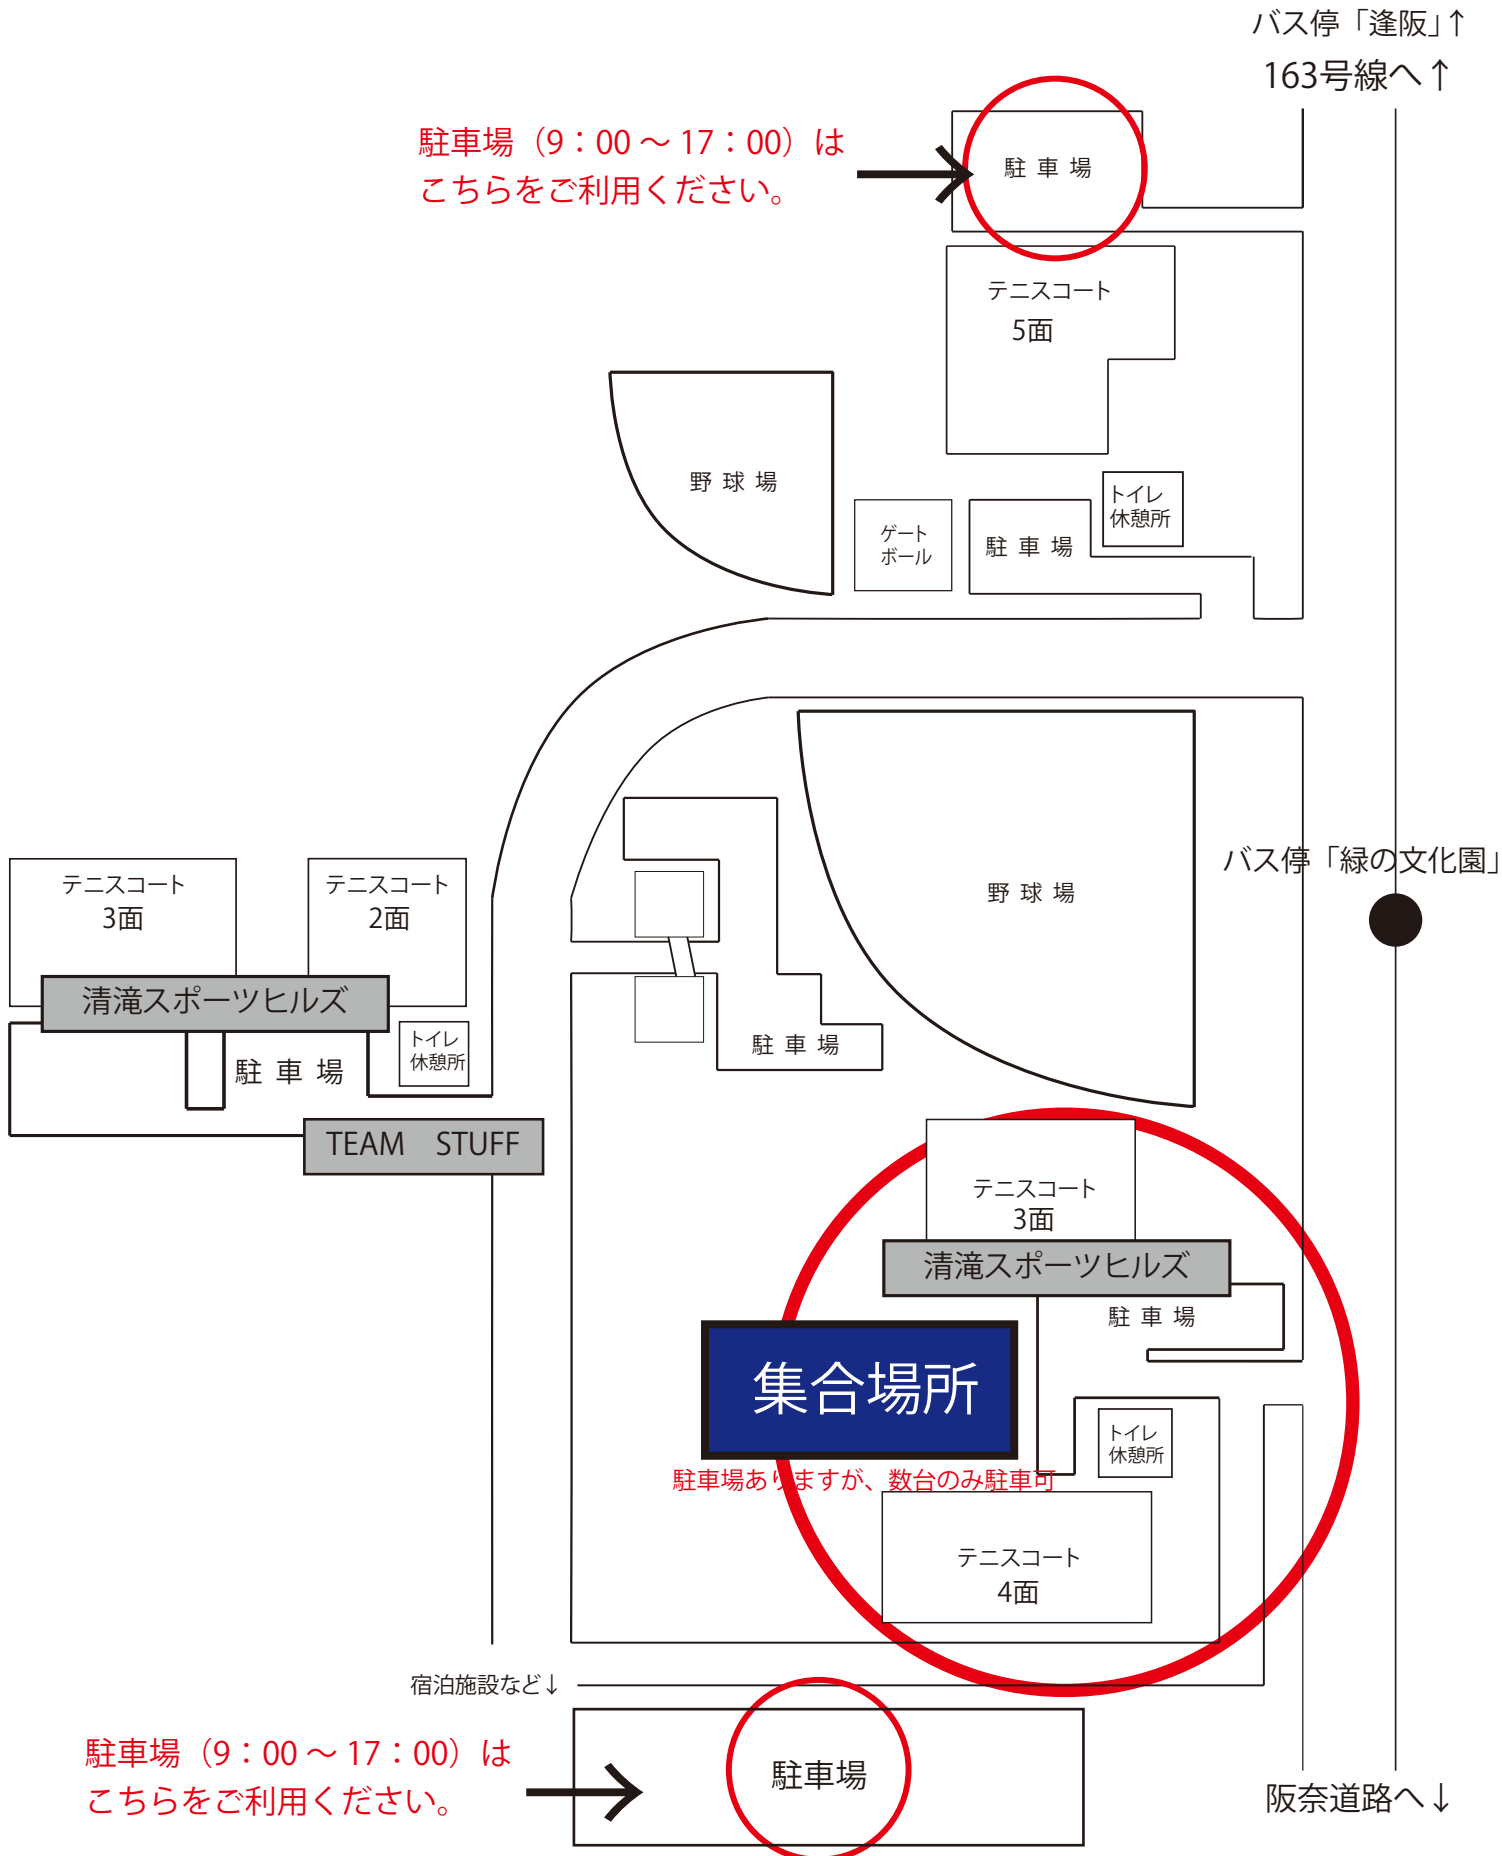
バス停「逢阪」↑
163号線へ↑

駐車場（9：00～17：00）は
こちらをご利用ください。

駐 車 場

テニスコート
5面

野 球 場

ゲート
ボール

駐 車 場

トイレ
休憩所

野 球 場

バス停「緑の文化園」

テニスコート
3面

テニスコート
2面

清滝スポーツヒルズ

駐 車 場

トイレ
休憩所

TEAM　STUFF

駐 車 場

テニスコート
3面

清滝スポーツヒルズ

駐 車 場

集合場所

駐車場ありますが、数台のみ駐車可

トイレ
休憩所

テニスコート
4面

宿泊施設など↓

駐車場（9：00～17：00）は
こちらをご利用ください。

駐車場

阪奈道路へ↓